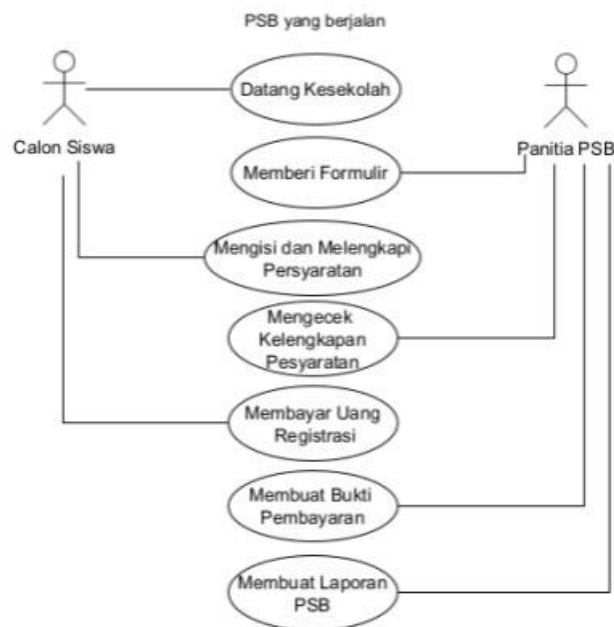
PSB yang berjalan

Calon Siswa

Panitia PSB

Datang Kesekolah

Memberi Formulir

Mengisi dan Melengkapi Persyaratan

Mengecek Kelengkapan Pesyaratan

Membayar Uang Registrasi

Membuat Bukti Pembayaran

Membuat Laporan PSB